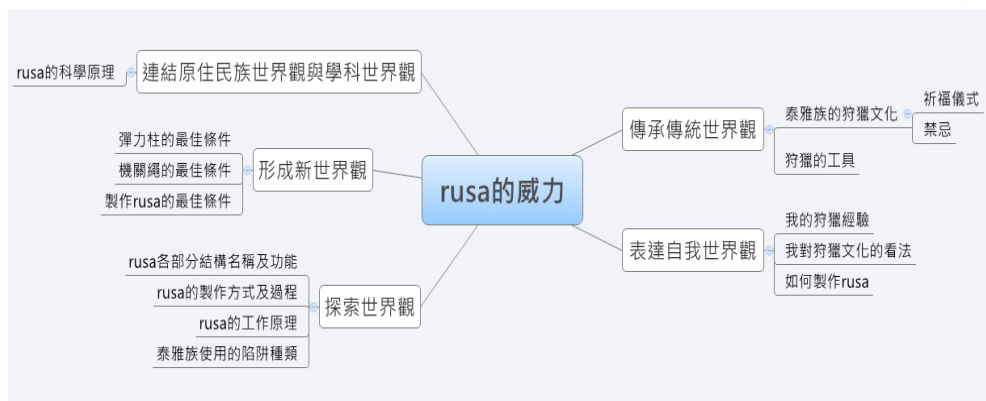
rusa的威力

連結原住民族世界觀與學科世界觀
rusa的科學原理

形成新世界觀
彈力柱的最佳條件
機關繩的最佳條件
製作rusa的最佳條件

探索世界觀
rusa各部分結構名稱及功能
rusa的製作方式及過程
rusa的工作原理
泰雅族使用的陷阱種類

傳承傳統世界觀
泰雅族的狩獵文化
祈福儀式
禁忌
狩獵的工具

表達自我世界觀
我的狩獵經驗
我對狩獵文化的看法
如何製作rusa